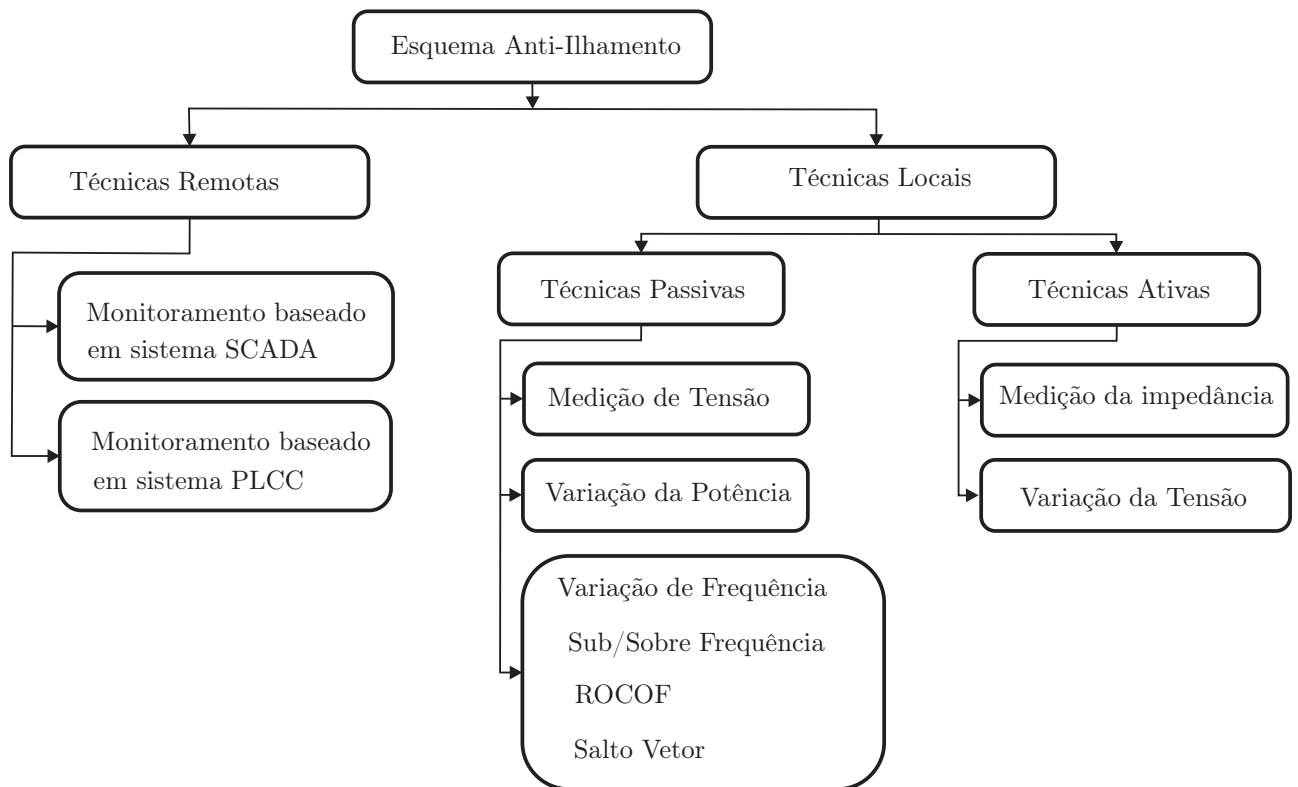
Esquema Anti-Ilhamento

Técnicas Remotas

Monitoramento baseado em sistema SCADA

Monitoramento baseado em sistema PLCC

Técnicas Locais

Técnicas Passivas

Medição de Tensão

Variação da Potência

Variação de Frequência
Sub/Sobre Frequência
ROCOF
Salto Vetor

Técnicas Ativas

Medição da impedância

Variação da Tensão